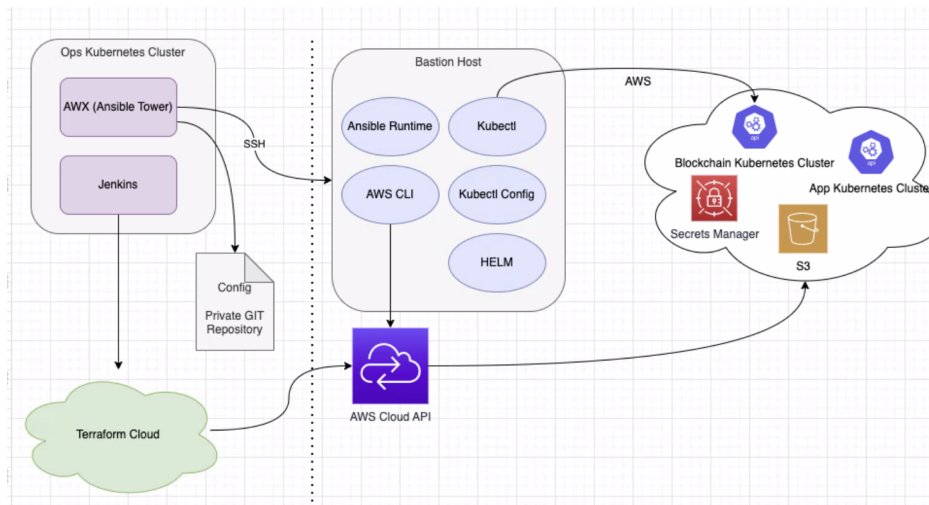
Ops Kubernetes Cluster

AWX (Ansible Tower)

Jenkins

SSH

Config

Private GIT Repository

Terraform Cloud

Bastion Host

Ansible Runtime

Kubectl

AWS CLI

Kubectl Config

HELM

AWS Cloud API

AWS

api

Blockchain Kubernetes Cluster

api

App Kubernetes Cluste

Secrets Manager

S3